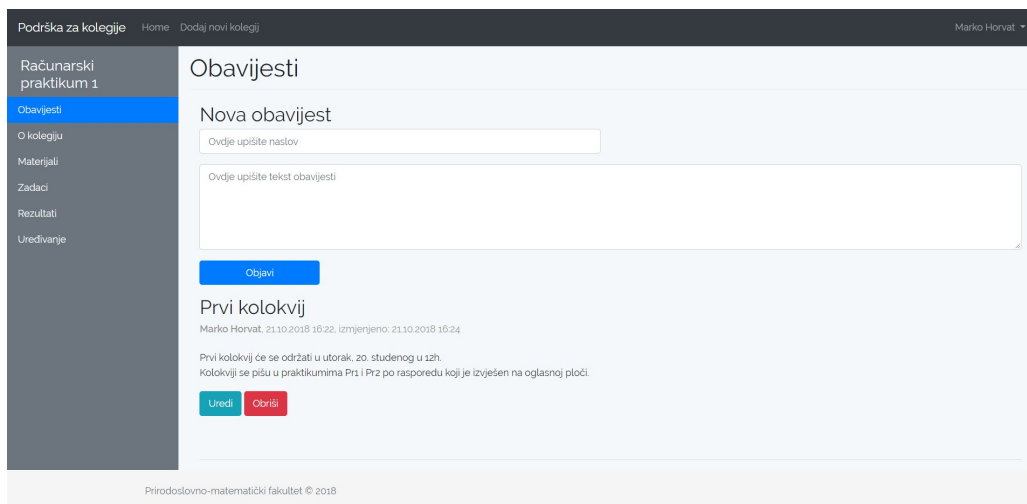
Podrška za kolegije Home Dodaj novi kolegij

Marko Horvat

Računarski praktikum 1

Obavijesti
O kolegiju
Materijali
Zadaci
Rezultati
Uređivanje

Obavijesti

Nova obavijest

Ovdje upišite naslov

Ovdje upišite tekst obavijesti

Objavi

Prvi kolokvij

Marko Horvat, 21.10.2018 16:22, izmjenjeno: 21.10.2018 16:24

Prvi kolokvij će se održati u utorak, 20. studenog u 12h.
Kolokviji se pišu u praktikumima Pr1 i Pr2 po rasporedu koji je izvješen na oglasnoj ploči.

Uredi Obriši

Prirodoslovno-matematički fakultet © 2018